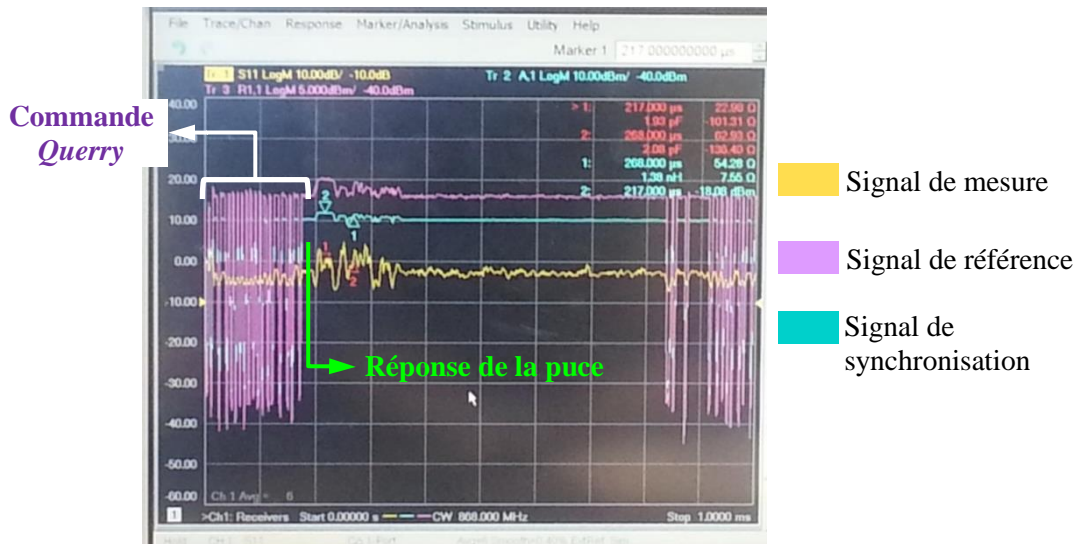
File Trace/Chan Response Marker/Analysis Stimulus Utility Help

Marker 1 217.000000000 µs

Tr 1 S11 LogM 10.00dB/ -10.0dB Tr 2 A,1 LogM 10.00dBm/ -40.0dBm
Tr 3 R1,1 LogM 5.000dBm/ -40.0dBm

| | | | |
|---|---|---|---|
| > 1: | 217.000 µs | 22.59 Ω |
| | 1.93 pF | -101.31 Ω |
| 2: | 268.000 µs | 62.93 Ω |
| | 2.08 pF | -138.40 Ω |
| 1: | 268.000 µs | 54.28 Ω |
| | 1.38 nH | 7.55 Ω |
| 2: | 217.000 µs | -18.08 dBm |

40.00
30.00
20.00
10.00
0.00
-10.00
-20.00
-30.00
-40.00
-50.00
-60.00

Commande
*Querry*

Réponse de la puce

Ch 1 Avg = 6

1 >Ch1: Receivers Start 0.00000 s CW 868.000 MHz Stop 1.0000 ms

Signal de mesure

Signal de référence

Signal de synchronisation